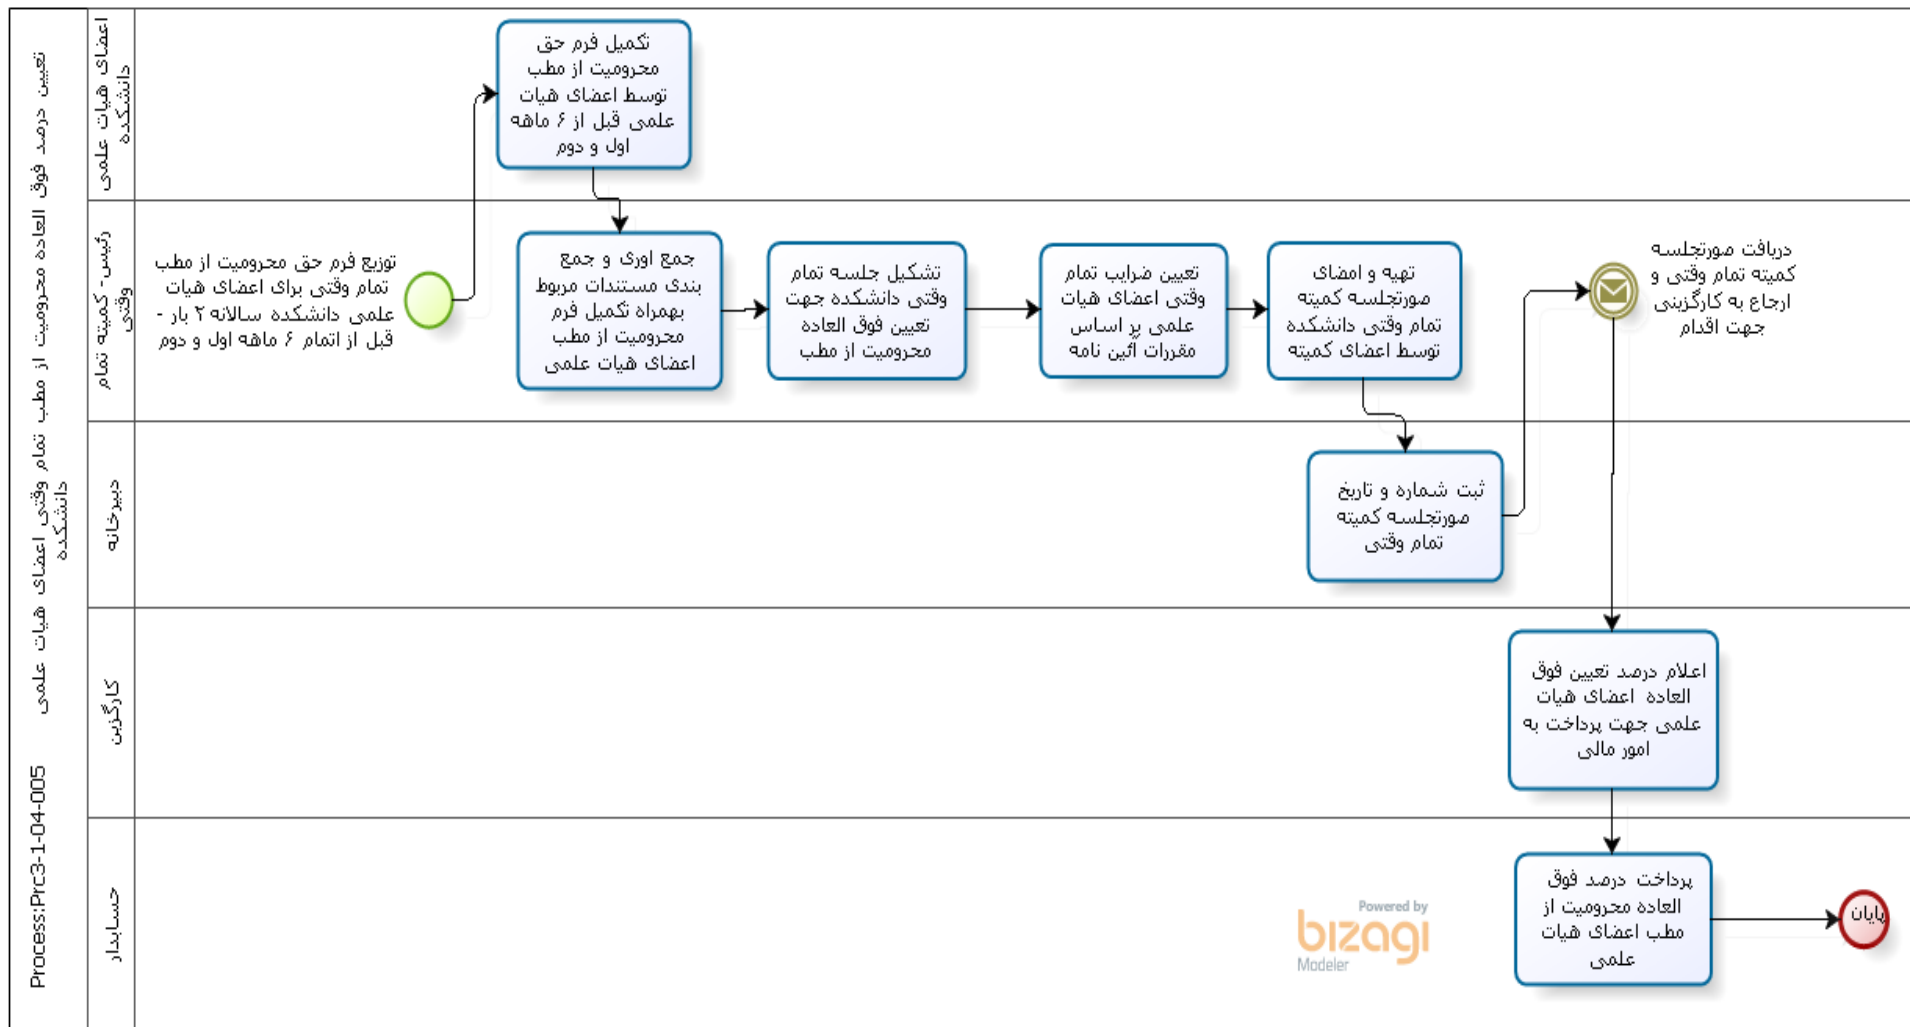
تعیین درصد فوق العاده محرومیت از مطب تمام وقتی اعضای هیات علمی دانشکده

Process:Prc3-1-04-005

اعضای هیات علمی دانشکده

تکمیل فرم حق محرومیت از مطب توسط اعضای هیات علمی قبل از ۶ ماهه اول و دوم

رئیس- کمیته تمام وقتی

توزیع فرم حق محرومیت از مطب تمام وقتی برای اعضای هیات علمی دانشکده سالانه ۲ بار - قبل از اتمام ۶ ماهه اول و دوم

جمع اوری و جمع بندی مستندات مربوط بهمراه تکمیل فرم محرومیت از مطب اعضای هیات علمی

تشکیل جلسه تمام وقتی دانشکده جهت تعیین فوق العاده محرومیت از مطب

تعیین ضرایب تمام وقتی اعضای هیات علمی بر اساس مقررات آئین نامه

تهیه و امضای صورتجلسه کمیته تمام وقتی دانشکده توسط اعضای کمیته

دریافت صورتجلسه کمیته تمام وقتی و ارجاع به کارگزینی جهت اقدام

دبیرخانه

ثبت شماره و تاریخ صورتجلسه کمیته تمام وقتی

کارگزین

اعلام درصد تعیین فوق العاده اعضای هیات علمی جهت پرداخت به امور مالی

حسابدار

پرداخت درصد فوق العاده محرومیت از مطب اعضای هیات علمی

پایان

Powered by bizagi Modeler